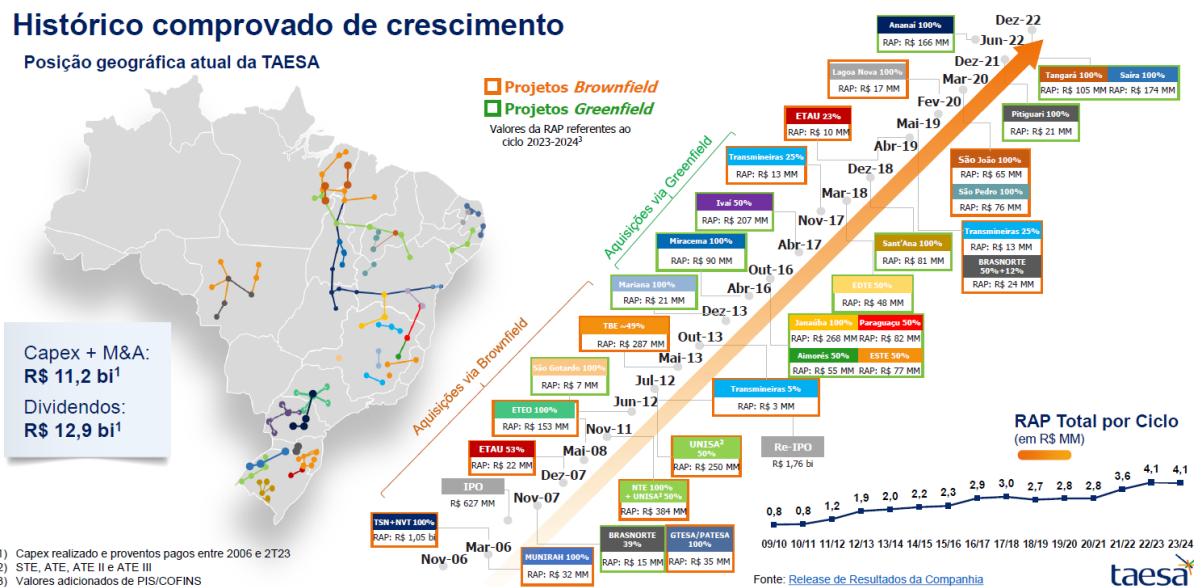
Histórico comprovado de crescimento

Posição geográfica atual da TAESA

Projetos Brownfield
Projetos Greenfield
Valores da RAP referentes ao ciclo 2023-2024³

Capex + M&A:
R$ 11,2 bi¹
Dividendos:
R$ 12,9 bi¹

Aquisições via Greenfield
Aquisições via Brownfield

Anamã 100%
RAP: R$ 166 MM
Dez-22
Jun-22
Dez-21
Lagoa Nova 100%
RAP: R$ 17 MM
Mar-20
Tangará 100%
RAP: R$ 105 MM
Saíra 100%
RAP: R$ 174 MM
Fev-20
ETAU 23%
RAP: R$ 10 MM
Mai-19
Pitiguari 100%
RAP: R$ 21 MM
Abr-19
Transmineiras 25%
RAP: R$ 13 MM
Dez-18
São João 100%
RAP: R$ 65 MM
São Pedro 100%
RAP: R$ 76 MM
Mar-18
Ivaí 50%
RAP: R$ 207 MM
Nov-17
Miracema 100%
RAP: R$ 90 MM
Abr-17
Sant'Ana 100%
RAP: R$ 81 MM
Transmineiras 25%
RAP: R$ 13 MM
BRASNORTE 50%+12%
RAP: R$ 24 MM
Out-16
Mariana 100%
RAP: R$ 21 MM
Abr-16
EDTE 50%
RAP: R$ 48 MM
Dez-13
TBE ~49%
RAP: R$ 287 MM
Out-13
Janaúba 100%
RAP: R$ 268 MM
Paraguaçu 50%
RAP: R$ 82 MM
Aimorés 50%
RAP: R$ 55 MM
ESTE 50%
RAP: R$ 77 MM
Mai-13
São Gotardo 100%
RAP: R$ 7 MM
Jul-12
Transmineiras 5%
RAP: R$ 3 MM
Jun-12
ETEO 100%
RAP: R$ 153 MM
Nov-11
UNISA² 50%
RAP: R$ 250 MM
Re-IPO
R$ 1,76 bi
ETAU 53%
RAP: R$ 22 MM
Mai-08
Dez-07
IPO
R$ 627 MM
Nov-07
NTE 100% + UNISA² 50%
RAP: R$ 384 MM
TSN+NVT 100%
RAP: R$ 1,05 bi
Mar-06
Nov-06
MUNIRAH 100%
RAP: R$ 32 MM
BRASNORTE 39%
RAP: R$ 15 MM
GTESA/PATESA 100%
RAP: R$ 35 MM

RAP Total por Ciclo
(em R$ MM)

| 09/10 | 10/11 | 11/12 | 12/13 | 13/14 | 14/15 | 15/16 | 16/17 | 17/18 | 18/19 | 19/20 | 20/21 | 21/22 | 22/23 | 23/24 |
|---|---|---|---|---|---|---|---|---|---|---|---|---|---|---|
| 0,8 | 0,8 | 1,2 | 1,9 | 2,0 | 2,2 | 2,3 | 2,9 | 3,0 | 2,7 | 2,8 | 2,8 | 3,6 | 4,1 | 4,1 |

1) Capex realizado e proventos pagos entre 2006 e 2T23
2) STE, ATE, ATE II e ATE III
3) Valores adicionados de PIS/COFINS

Fonte: Release de Resultados da Companhia
taesa